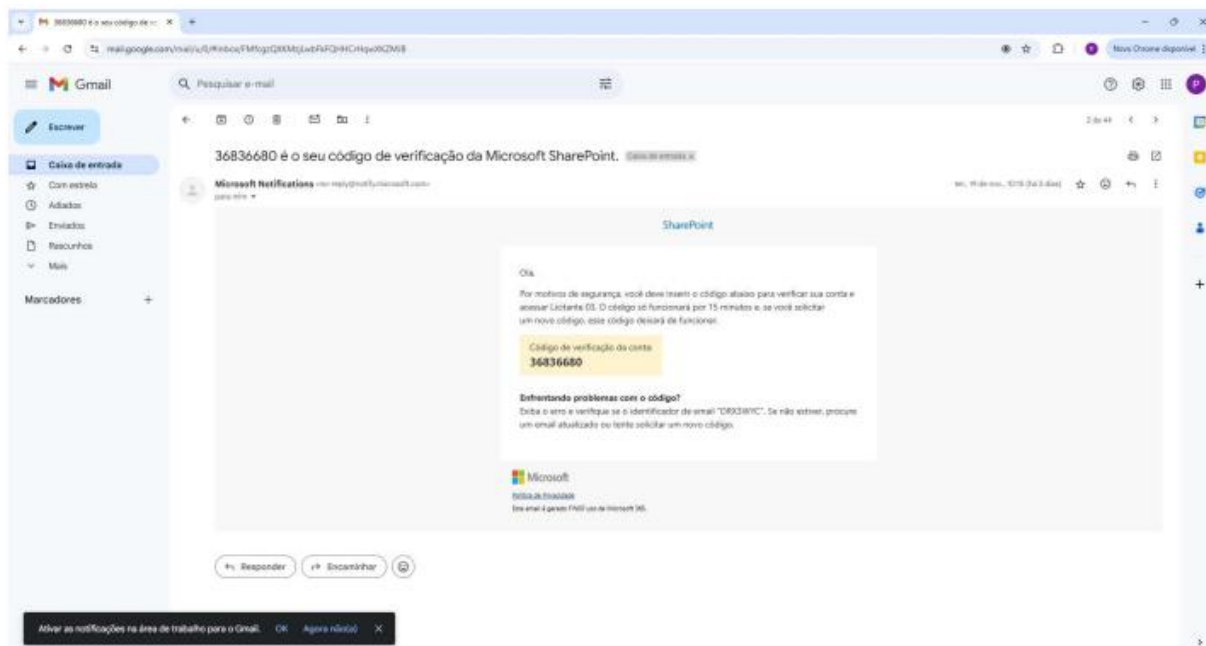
36836680 é o seu código de ve... ×

mail.google.com/mail/u/0/#inbox/FMfcgzQXKMqLwbFkFQHHCHqwXKZMB

Nova Chrome disponível

Gmail

Pesquisar e-mail

Escrever

Caixa de entrada

Com estrela

Adiados

Enviados

Rascunhos

Mais

Marcadores

+

2 de 44

36836680 é o seu código de verificação da Microsoft SharePoint. Caixa de entrada ×

Microsoft Notifications <no-reply@notify.microsoft.com>

para mim

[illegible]

SharePoint

Olá,

Por motivos de segurança, você deve inserir o código abaixo para verificar sua conta e acessar Licitante 03. O código só funcionará por 15 minutos e, se você solicitar um novo código, esse código deixará de funcionar.

Código de verificação da conta

36836680

Enfrentando problemas com o código?

Exiba o erro e verifique se o identificador de email "ORX3WYC". Se não estiver, procure um email atualizado ou tente solicitar um novo código.

Microsoft

Política de Privacidade

Este email é gerado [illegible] uso do Microsoft 365.

Responder

Encaminhar

Ativar as notificações na área de trabalho para o Gmail. OK Agora não(a) ×